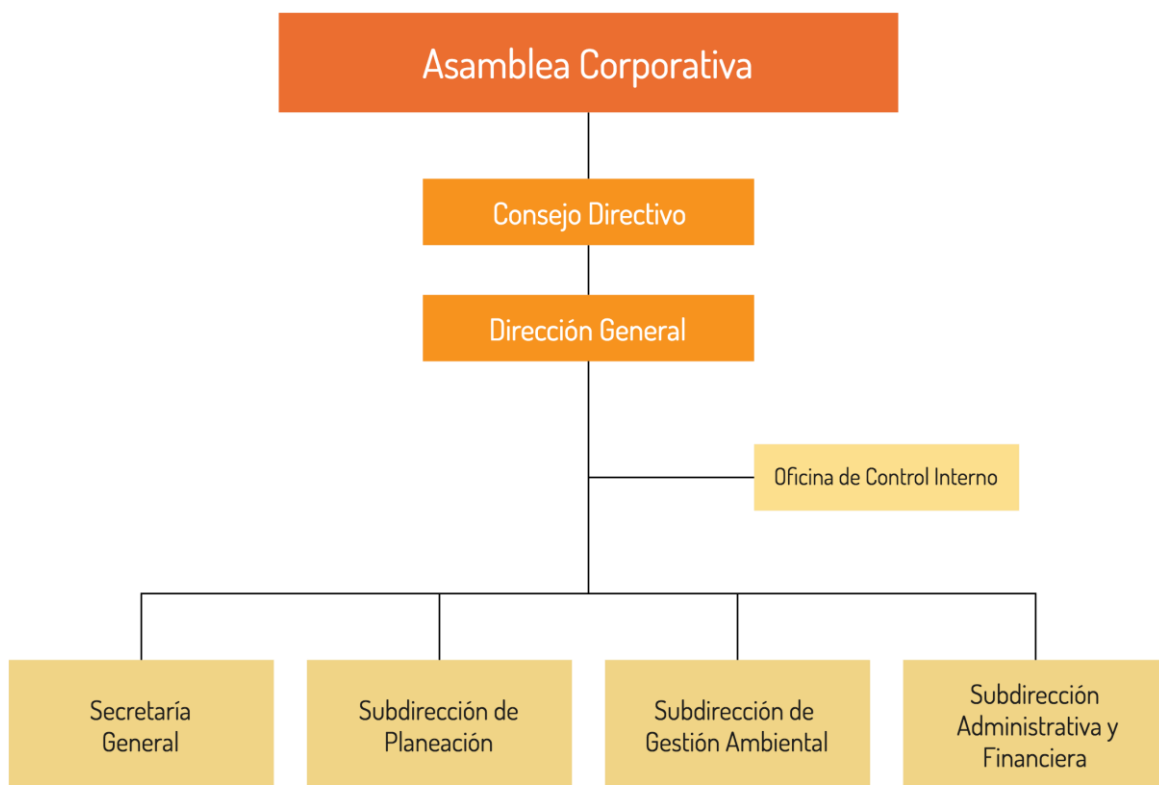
Asamblea Corporativa

Consejo Directivo

Dirección General

Oficina de Control Interno

Secretaría General

Subdirección de Planeación

Subdirección de Gestión Ambiental

Subdirección Administrativa y Financiera